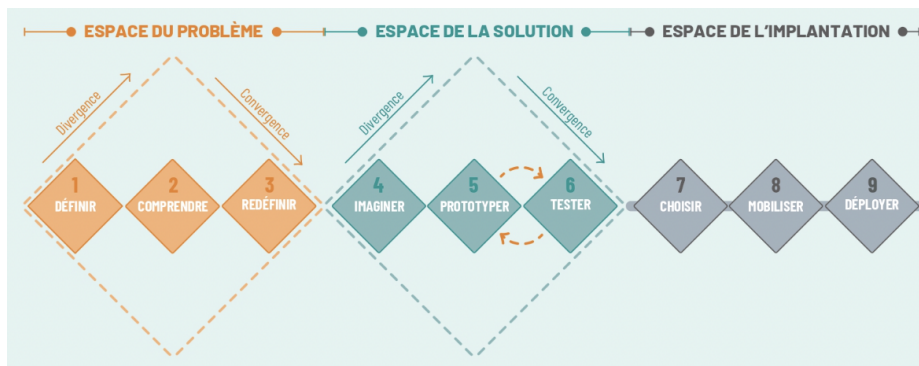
ESPACE DU PROBLÈME
ESPACE DE LA SOLUTION
ESPACE DE L'IMPLANTATION

Divergence
Convergence
Divergence
Convergence

1
DÉFINIR
2
COMPRENDRE
3
REDÉFINIR
4
IMAGINER
5
PROTOTYPER
6
TESTER
7
CHOISIR
8
MOBILISER
9
DÉPLOYER